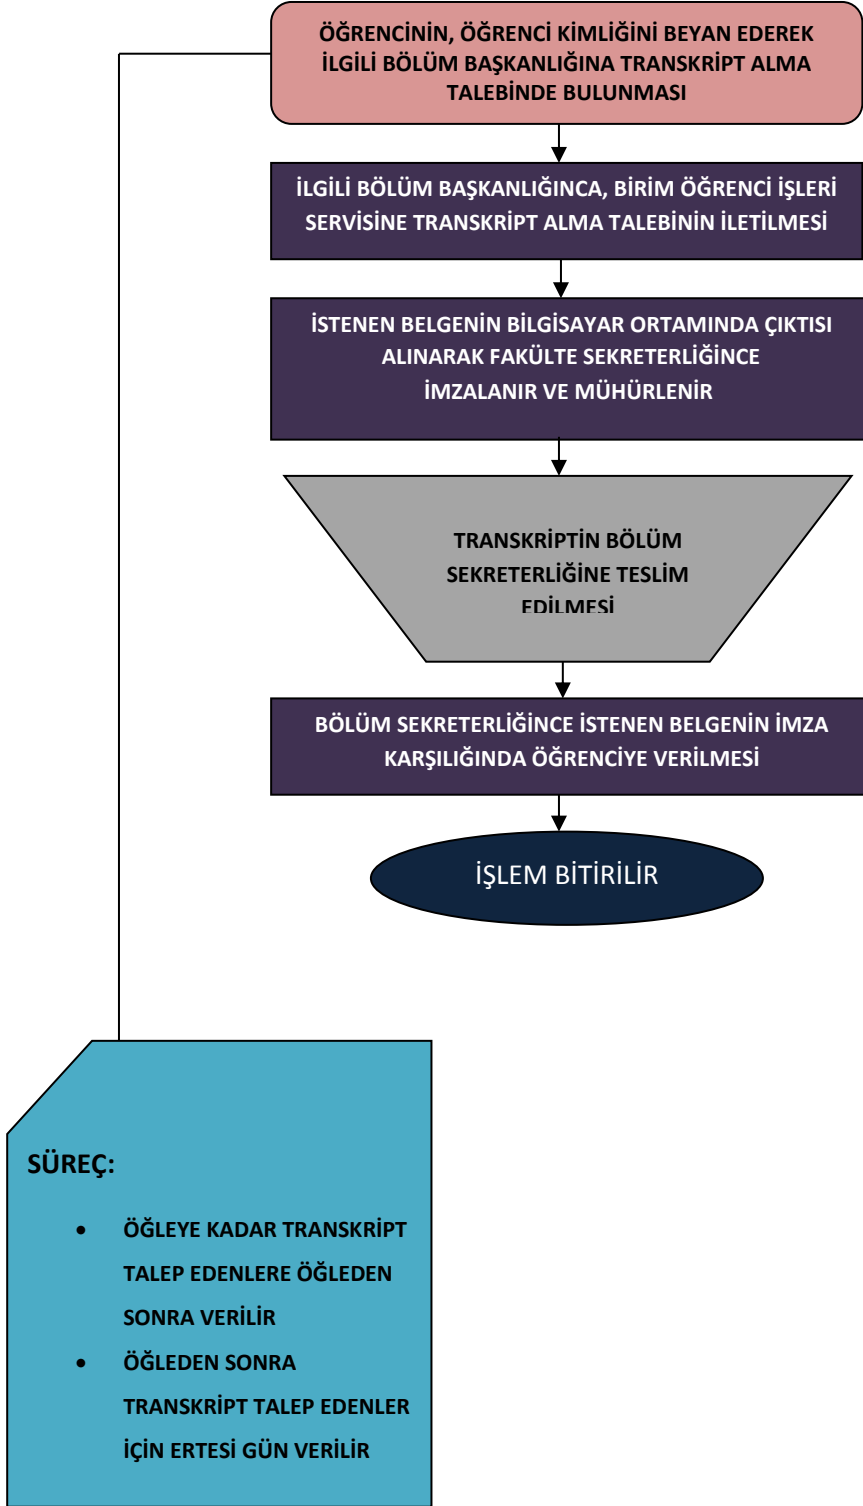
ÖĞRENCİNİN, ÖĞRENCİ KİMLİĞİNİ BEYAN EDEREK İLGİLİ BÖLÜM BAŞKANLIĞINA TRANSKRİPT ALMA TALEBİNDE BULUNMASI

İLGİLİ BÖLÜM BAŞKANLIĞINCA, BİRİM ÖĞRENCİ İŞLERİ SERVİSİNE TRANSKRİPT ALMA TALEBİNİN İLETİLMESİ

İSTENEN BELGENİN BİLGİSAYAR ORTAMINDA ÇIKTISI ALINARAK FAKÜLTE SEKRETERLİĞİNCE İMZALANIR VE MÜHÜRLENİR

TRANSKRİPTİN BÖLÜM SEKRETERLİĞİNE TESLİM EDİLMESİ

BÖLÜM SEKRETERLİĞİNCE İSTENEN BELGENİN İMZA KARŞILIĞINDA ÖĞRENCİYE VERİLMESİ

İŞLEM BİTİRİLİR

SÜREÇ:

- ÖĞLEYE KADAR TRANSKRİPT TALEP EDENLERE ÖĞLEDEN SONRA VERİLİR
- ÖĞLEDEN SONRA TRANSKRİPT TALEP EDENLER İÇİN ERTESİ GÜN VERİLİR